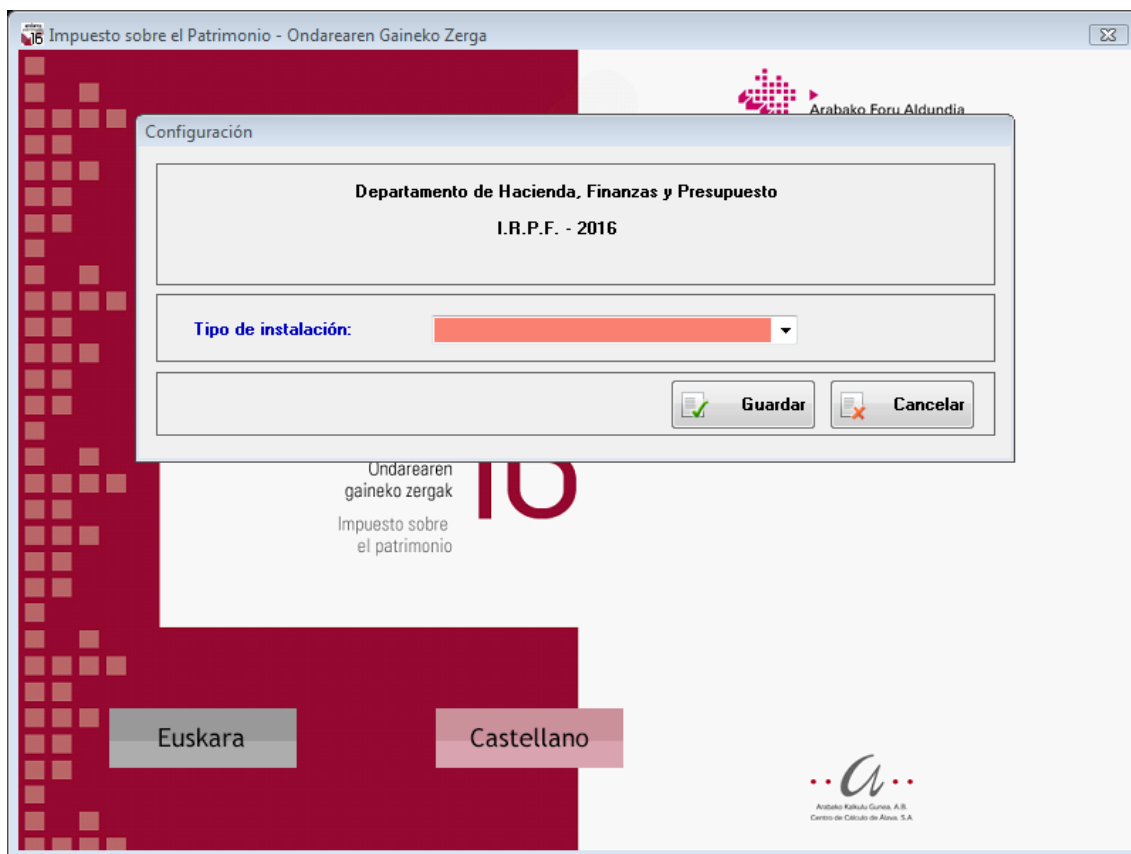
Impuesto sobre el Patrimonio - Ondarearen Gaineko Zerga

Arabako Foru Aldundia

Configuración

Departamento de Hacienda, Finanzas y Presupuesto

I.R.P.F. - 2016

Tipo de instalación:

Guardar

Cancelar

Ondarearen gaineko zergak

Impuesto sobre el patrimonio

16

Euskara

Castellano

Arabako Kalkulu Gunea, A.B.
Centro de Cálculo de Álava, S.A.